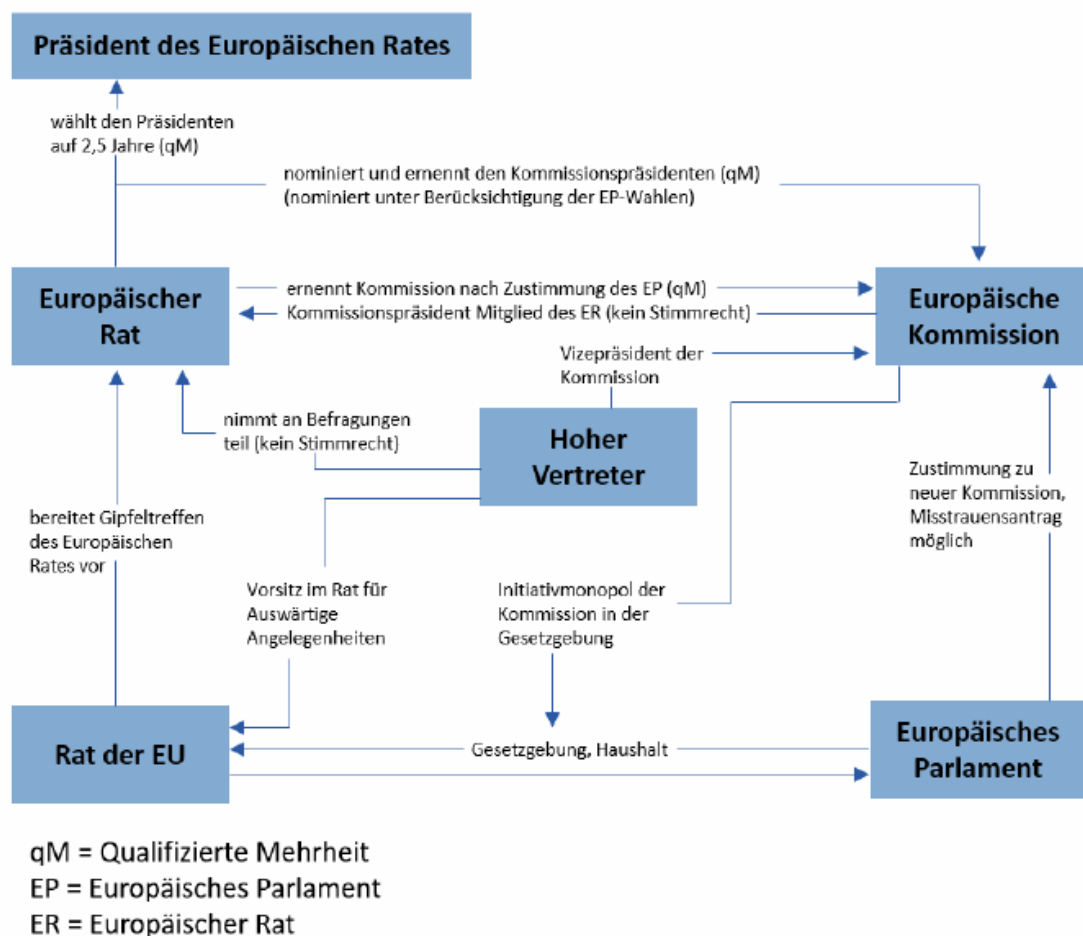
Präsident des Europäischen Rates

wählt den Präsidenten auf 2,5 Jahre (qM)

nominiert und ernennt den Kommissionspräsidenten (qM) (nominiert unter Berücksichtigung der EP-Wahlen)

Europäischer Rat

ernennt Kommission nach Zustimmung des EP (qM)

Kommissionspräsident Mitglied des ER (kein Stimmrecht)

Europäische Kommission

Vizepräsident der Kommission

nimmt an Befragungen teil (kein Stimmrecht)

Hoher Vertreter

Zustimmung zu neuer Kommission, Misstrauensantrag möglich

bereitet Gipfeltreffen des Europäischen Rates vor

Vorsitz im Rat für Auswärtige Angelegenheiten

Initiativmonopol der Kommission in der Gesetzgebung

Rat der EU

Gesetzgebung, Haushalt

Europäisches Parlament

qM = Qualifizierte Mehrheit
EP = Europäisches Parlament
ER = Europäischer Rat